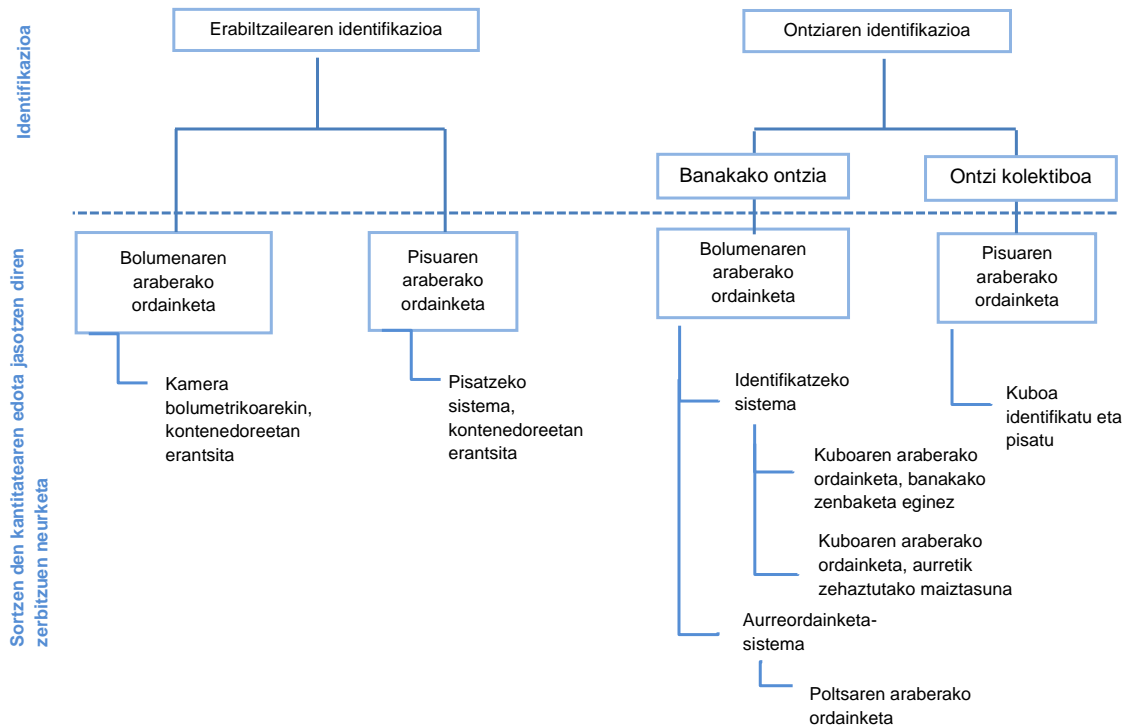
Identifikazioa

Erabiltzailearen identifikazioa

Ontziaren identifikazioa

Banakako ontzia

Ontzi kolektiboa

Sortzen den kantitatearen edota jasotzen diren zerbitzuen neurketa

Bolumenaren araberako ordainketa

Kamera bolumetrikoarekin, kontenedoreetan erantsita

Pisuaren araberako ordainketa

Pisatzeko sistema, kontenedoreetan erantsita

Bolumenaren araberako ordainketa

Identifikatzeko sistema

Kuboaren araberako ordainketa, banakako zenbaketa eginez

Kuboaren araberako ordainketa, aurretik zehaztutako maiztasuna

Aurreordainketa-sistema

Poltsaren araberako ordainketa

Pisuaren araberako ordainketa

Kuboa identifikatu eta pisatu